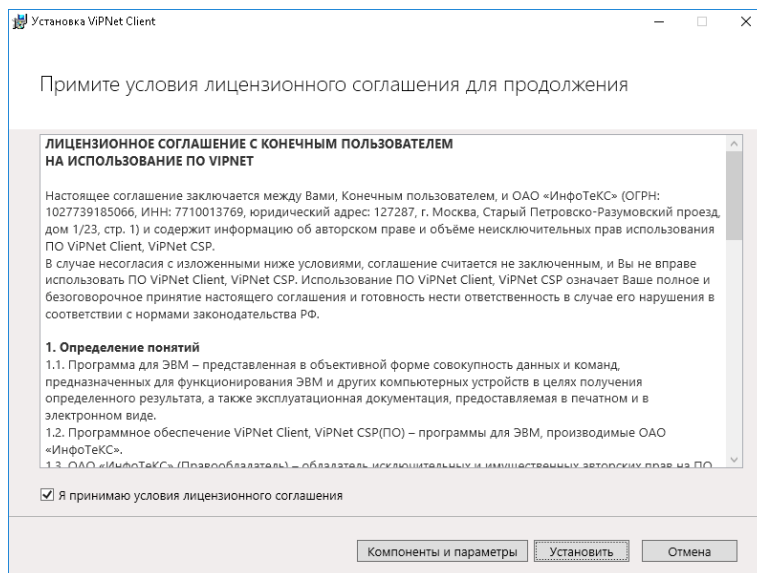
Установка ViPNet Client

Примите условия лицензионного соглашения для продолжения

ЛИЦЕНЗИОННОЕ СОГЛАШЕНИЕ С КОНЕЧНЫМ ПОЛЬЗОВАТЕЛЕМ
НА ИСПОЛЬЗОВАНИЕ ПО VIPNET

Настоящее соглашение заключается между Вами, Конечным пользователем, и ОАО «ИнфоТеКС» (ОГРН: 1027739185066, ИНН: 7710013769, юридический адрес: 127287, г. Москва, Старый Петровско-Разумовский проезд, дом 1/23, стр. 1) и содержит информацию об авторском праве и объёме неисключительных прав использования ПО ViPNet Client, ViPNet CSP.
В случае несогласия с изложенными ниже условиями, соглашение считается не заключенным, и Вы не вправе использовать ПО ViPNet Client, ViPNet CSP. Использование ПО ViPNet Client, ViPNet CSP означает Ваше полное и безоговорочное принятие настоящего соглашения и готовность нести ответственность в случае его нарушения в соответствии с нормами законодательства РФ.

1. Определение понятий
1.1. Программа для ЭВМ – представленная в объективной форме совокупность данных и команд, предназначенных для функционирования ЭВМ и других компьютерных устройств в целях получения определенного результата, а также эксплуатационная документация, предоставляемая в печатном и в электронном виде.
1.2. Программное обеспечение ViPNet Client, ViPNet CSP(ПО) – программы для ЭВМ, производимые ОАО «ИнфоТеКС».
1.3. ОАО «ИнфоТеКС» (Правообладатель) – обладатель исключительных и имущественных авторских прав на ПО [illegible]

Я принимаю условия лицензионного соглашения

Компоненты и параметры
Установить
Отмена